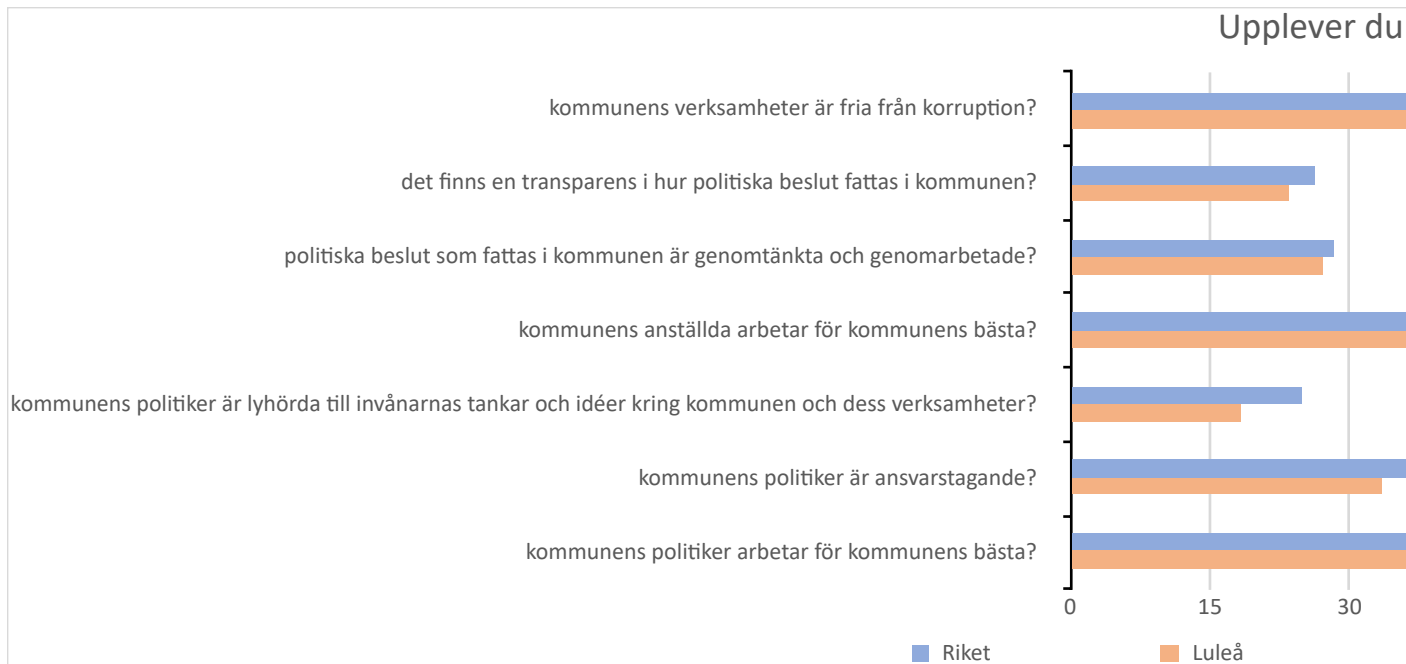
Upplever du

kommunens verksamheter är fria från korruption?

det finns en transparens i hur politiska beslut fattas i kommunen?

politiska beslut som fattas i kommunen är genomtänkta och genomarbetade?

kommunens anställda arbetar för kommunens bästa?

kommunens politiker är lyhörda till invånarnas tankar och idéer kring kommunen och dess verksamheter?

kommunens politiker är ansvarstagande?

kommunens politiker arbetar för kommunens bästa?

0
15
30

Riket
Luleå